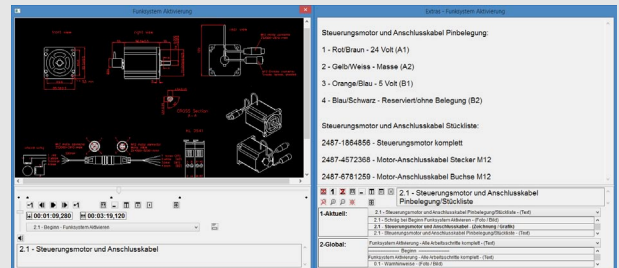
Funksystem Aktivierung

Extras - Funksystem Aktivierung

Steuerungsmotor und Anschlusskabel Pinbelegung:

1 - Rot/Braun - 24 Volt (A1)

2 - Gelb/Weiss - Masse (A2)

3 - Orange/Blau - 5 Volt (B1)

4 - Blau/Schwarz - Reserviert/ohne Belegung (B2)

Steuerungsmotor und Anschlusskabel Stückliste:

2487-1864856 - Steuerungsmotor komplett

2487-4572368 - Motor-Anschlusskabel Stecker M12

2487-6781259 - Motor-Anschlusskabel Buchse M12

00:01:09,280 00:03:19,120

2.1 - Beginn - Funksystem Aktivieren

2.1 - Steuerungsmotor und Anschlusskabel

2.1 - Steuerungsmotor und Anschlusskabel Pinbelegung/Stückliste

1-Aktuell:
2.1 - Steuerungsmotor und Anschlusskabel Pinbelegung/Stückliste - (Text)
2.1 - Schritt bei Beginn Funksystem Aktivieren - (Foto / Bild)
2.1 - Steuerungsmotor und Anschlusskabel - (Zeichnung / Grafik)
2.1 - Steuerungsmotor und Anschlusskabel Pinbelegung/Stückliste - (Text)

2-Global:
Funksystem Aktivierung - Alle Arbeitsschritte komplett - (Text)
Beginn
Funksystem Aktivierung - Alle Arbeitsschritte komplett - (Text)
0.1 - Wahlfenster - (Foto / Bild)